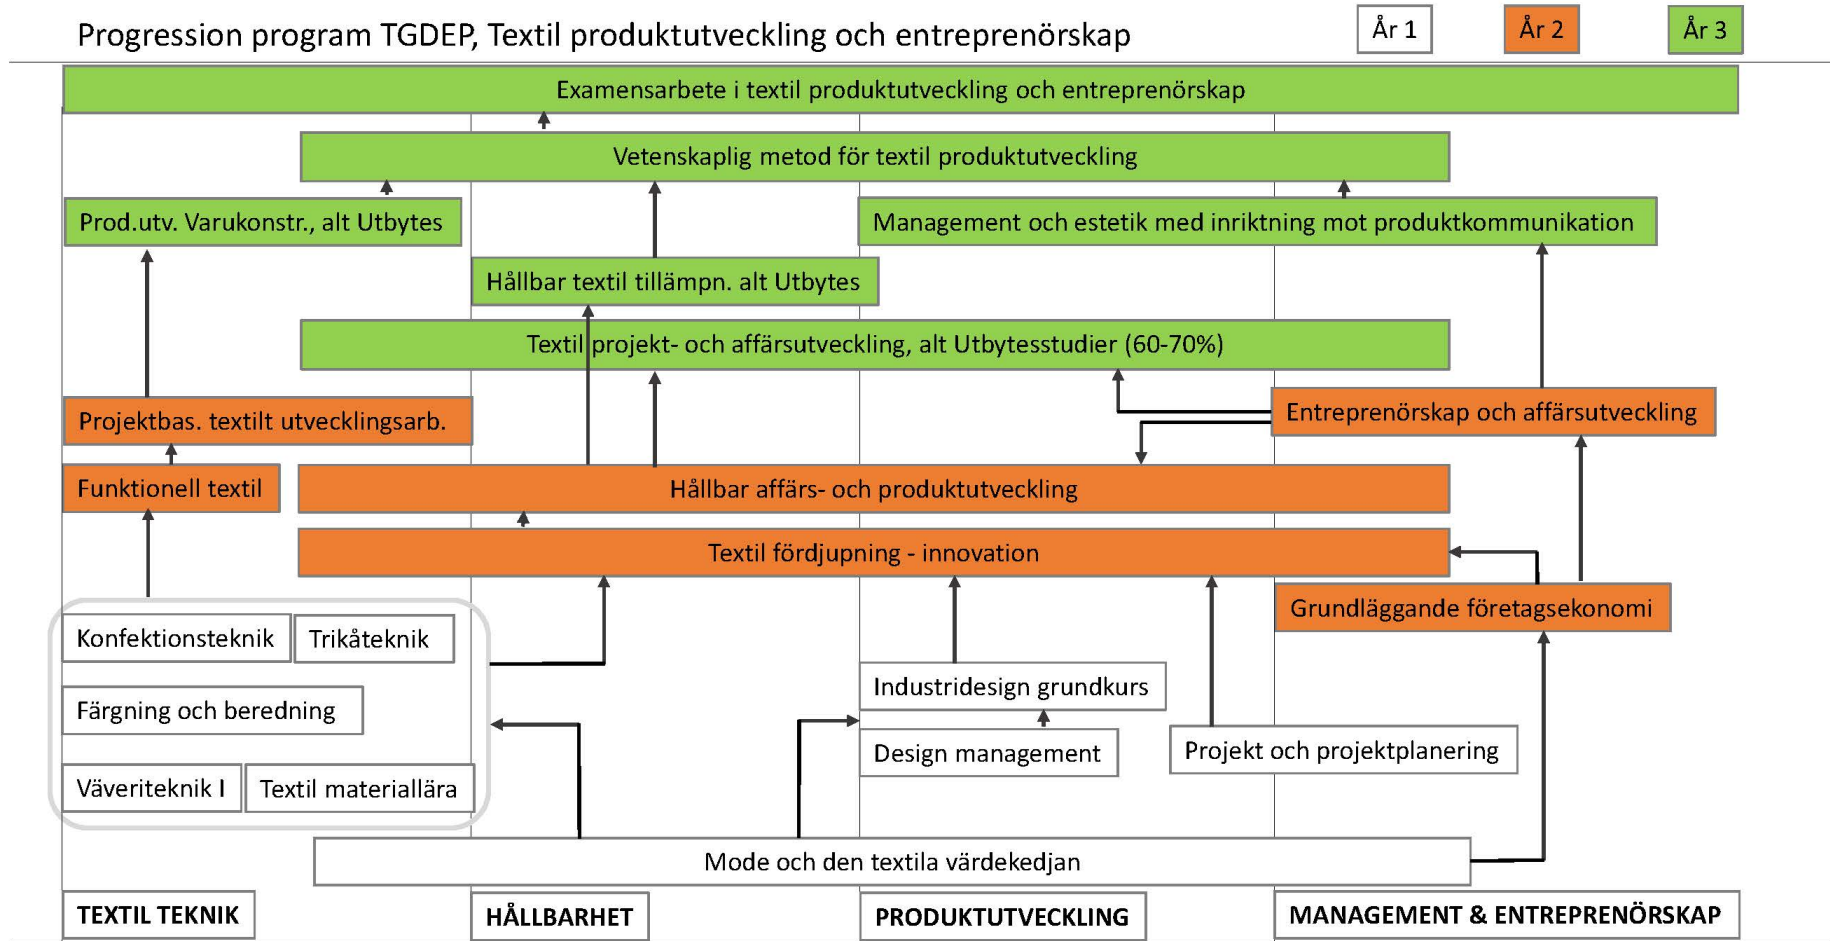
Progression program TGDEP, Textil produktutveckling och entreprenörskap

År 1

År 2

År 3

Examensarbete i textil produktutveckling och entreprenörskap

Vetenskaplig metod för textil produktutveckling

Prod.utv. Varukonstr., alt Utbytes

Management och estetik med inriktning mot produktkommunikation

Hållbar textil tillämpn. alt Utbytes

Textil projekt- och affärsutveckling, alt Utbytesstudier (60-70%)

Projektbas. textilt utvecklingsarb.

Entreprenörskap och affärsutveckling

Funktionell textil

Hållbar affärs- och produktutveckling

Textil fördjupning - innovation

Grundläggande företagsekonomi

Konfektionsteknik

Trikåteknik

Färgning och beredning

Väveriteknik I

Textil materiallära

Industridesign grundkurs

Design management

Projekt och projektplanering

Mode och den textila värdekedjan

TEXTIL TEKNIK

HÅLLBARHET

PRODUKTUTVECKLING

MANAGEMENT & ENTREPRENÖRSKAP